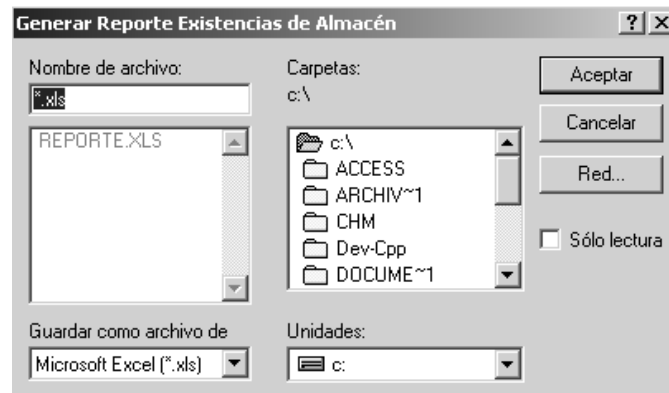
Generar Reporte Existencias de Almacén ? X

Nombre de archivo:
*.xls

REPORTE.XLS

Carpetas:
c:\

c:\
ACCESS
ARCHIV~1
CHM
Dev-Cpp
DOCUME~1

Aceptar

Cancelar

Red...

Sólo lectura

Guardar como archivo de
Microsoft Excel (*.xls)

Unidades:
c: